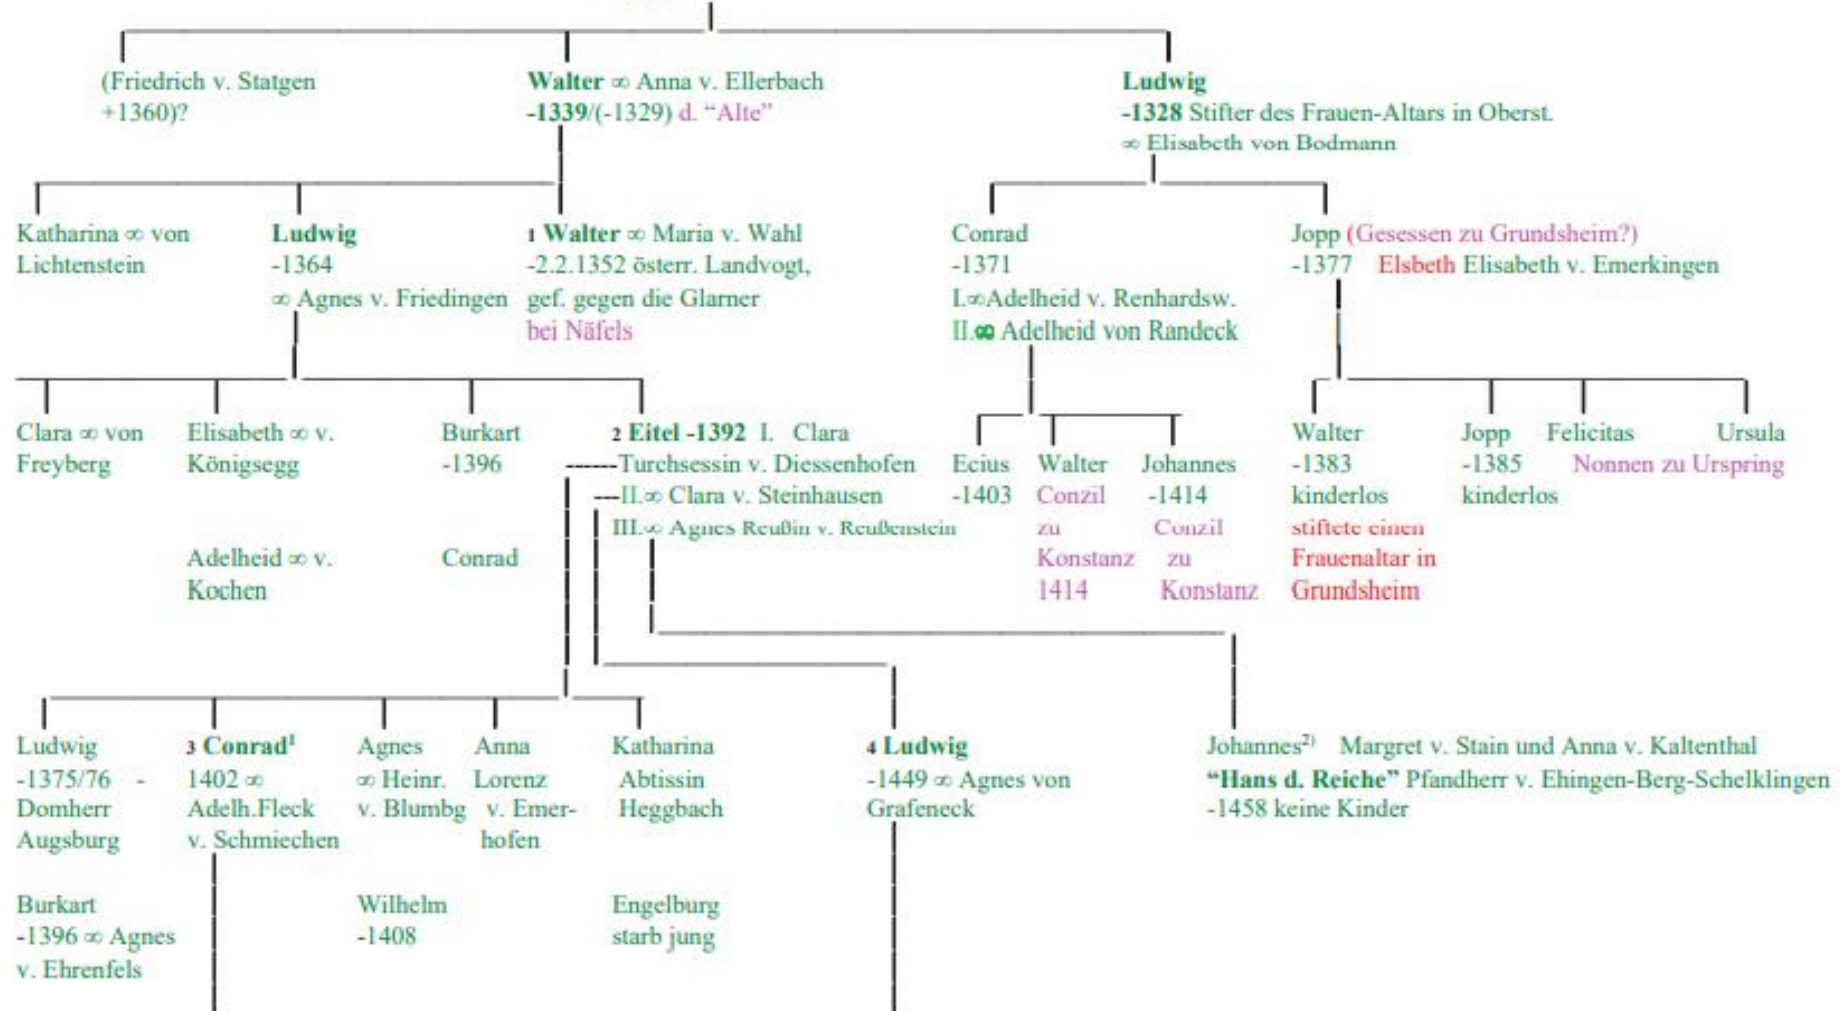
(Friedrich v. Statgen +1360)?

**Walter** ∞ Anna v. Ellerbach **-1339**/(-1329) d. "Alte"

**Ludwig** **-1328** Stifter des Frauen-Altars in Oberst. ∞ Elisabeth von Bodmann

Katharina ∞ von Lichtenstein

**Ludwig** -1364 ∞ Agnes v. Friedingen

1 **Walter** ∞ Maria v. Wahl -2.2.1352 österr. Landvogt, gef. gegen die Glarner bei Näfels

Conrad -1371 I.∞Adelheid v. Renhardsw. II.∞ Adelheid von Randeck

Jopp (Gesessen zu Grundsheim?) -1377 Elsbeth Elisabeth v. Emerkingen

Clara ∞ von Freyberg

Elisabeth ∞ v. Königsegg

Adelheid ∞ v. Kochen

Burkart -1396

Conrad

2 **Eitel -1392** I. Clara Turchsessin v. Diessenhofen II.∞ Clara v. Steinhausen III.∞ Agnes Reußin v. Reußenstein

Ecius -1403

Walter Conzil zu Konstanz 1414

Johannes -1414 Conzil zu Konstanz

Walter -1383 kinderlos stiftete einen Frauenaltar in Grundsheim

Jopp -1385 kinderlos

Felicitas

Ursula

Nonnen zu Urspring

Ludwig -1375/76 - Domherr Augsburg

Burkart -1396 ∞ Agnes v. Ehrenfels

3 **Conrad**$^1$ 1402 ∞ Adelh.Fleck v. Schmiechen

Agnes ∞ Heinr. v. Blumbg

Wilhelm -1408

Anna Lorenz v. Emerhofen

Katharina Abtissin Heggbach

Engelburg starb jung

4 **Ludwig** -1449 ∞ Agnes von Grafeneck

Johannes$^{2)}$ Margret v. Stain und Anna v. Kaltenthal **"Hans d. Reiche"** Pfandherr v. Ehingen-Berg-Schelklingen -1458 keine Kinder